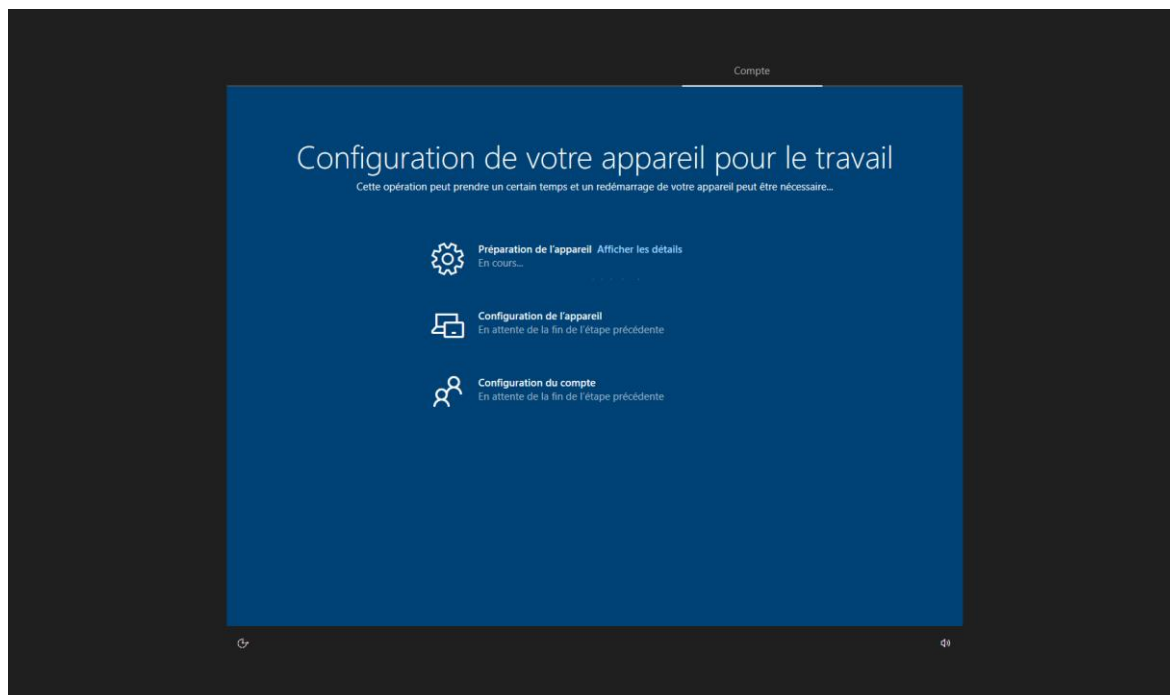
Compte

Configuration de votre appareil pour le travail

Cette opération peut prendre un certain temps et un redémarrage de votre appareil peut être nécessaire...

Préparation de l'appareil Afficher les détails
En cours...

Configuration de l'appareil
En attente de la fin de l'étape précédente

Configuration du compte
En attente de la fin de l'étape précédente